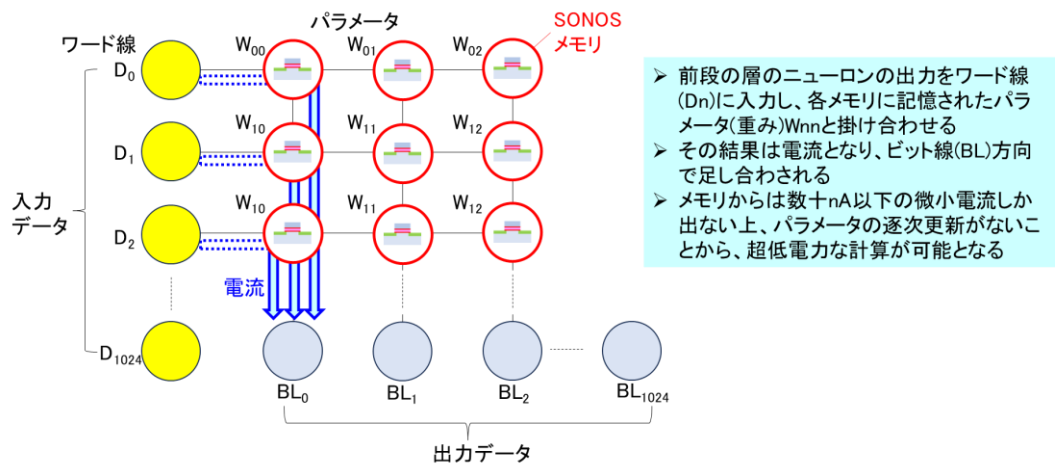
パラメータ

SONOS
メモリ

ワード線

$D_0$

$W_{00}$ $W_{01}$ $W_{02}$

$D_1$

$W_{10}$ $W_{11}$ $W_{12}$

入力
データ

$D_2$

$W_{10}$ $W_{11}$ $W_{12}$

電流

$D_{1024}$

$BL_0$ $BL_1$ $BL_2$ $BL_{1024}$

出力データ

➢ 前段の層のニューロンの出力をワード線(Dn)に入力し、各メモリに記憶されたパラメータ(重み)Wnnと掛け合わせる
➢ その結果は電流となり、ビット線(BL)方向で足し合わされる
➢ メモリからは数十nA以下の微小電流しか出ない上、パラメータの逐次更新がないことから、超低電力な計算が可能となる